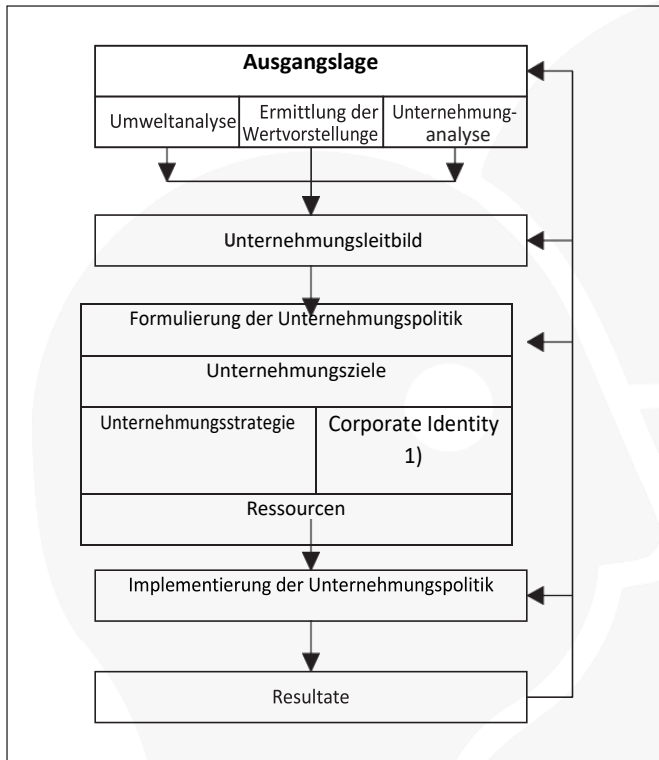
Ausgangslage

Umweltanalyse

Ermittlung der Wertvorstellunge

Unternehmunganalyse

Unternehmungsleitbild

Formulierung der Unternehmungspolitik

Unternehmungsziele

Unternehmungsstrategie

Corporate Identity 1)

Ressourcen

Implementierung der Unternehmungspolitik

Resultate